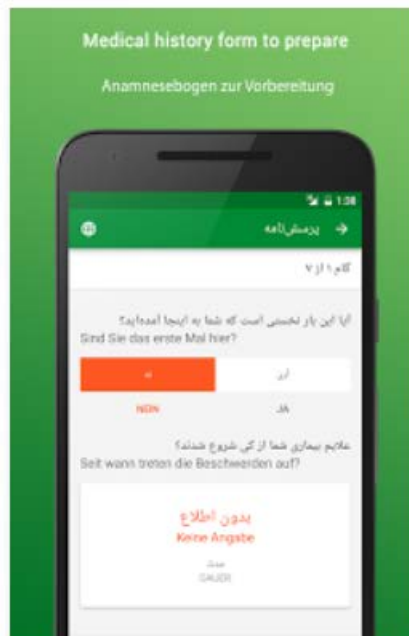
Medical history form to prepare

Anamnesebogen zur Vorbereitung

1:08

پرسش‌نامه

گام ۱ از ۷

آیا این بار نخستین است که شما به اینجا آمده‌اید؟
Sind Sie das erste Mal hier?

نه | آری
NEIN | JA

علایم بیماری شما از کی شروع شدند؟
Seit wann treten die Beschwerden auf?

بدون اطلاع
Keine Angabe

مدت
DAUER